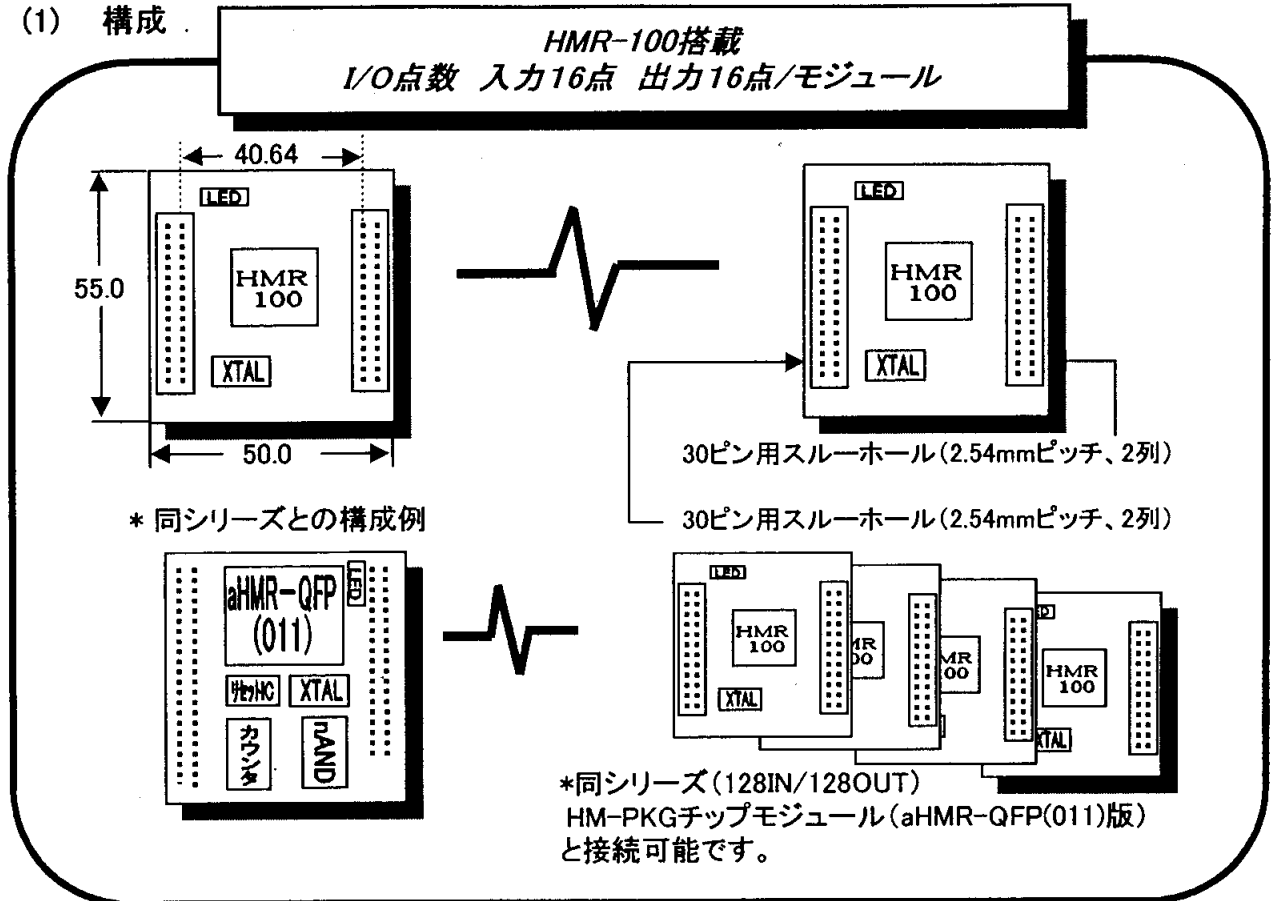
(1) 構成

HMR-100搭載
I/O点数 入力16点 出力16点/モジュール

40.64

LED

55.0

HMR 100

XTAL

50.0

LED

HMR 100

XTAL

30ピン用スルーホール(2.54mmピッチ、2列)

30ピン用スルーホール(2.54mmピッチ、2列)

* 同シリーズとの構成例

aHMR-QFP (011)

LED

リセットIC

XTAL

カウンタ

nAND

LED

HMR 100

XTAL

HMR 100

HMR 100

D

HMR 100

XTAL

*同シリーズ(128IN/128OUT) HM-PKGチップモジュール(aHMR-QFP(011)版)と接続可能です。